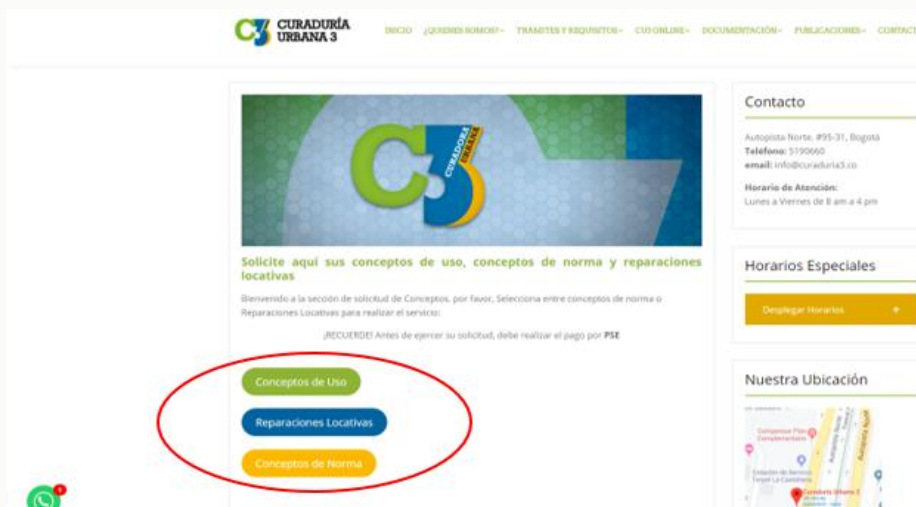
CURADURÍA URBANA 3

INICIO ¿QUIENES SOMOS? TRAMITES Y REQUISITOS CU3 ONLINE DOCUMENTACIÓN PUBLICACIONES CONTACT

CURADORA URBANA
C3

Solicite aqui sus conceptos de uso, conceptos de norma y reparaciones locativas

Bienvenido a la sección de solicitud de Conceptos, por favor, Selecciona entre conceptos de norma o Reparaciones Locativas para realizar el servicio:

¡RECUERDE! Antes de ejercer su solicitud, debe realizar el pago por PSE

Conceptos de Uso

Reparaciones Locativas

Conceptos de Norma

Contacto

Autopista Norte. #95-31, Bogotá
Teléfono: 5190660
email: info@curaduria3.co

Horario de Atención:
Lunes a Viernes de 8 am a 4 pm

Horarios Especiales

Desplegar Horarios +

Nuestra Ubicación

Curaduría Urbana 3